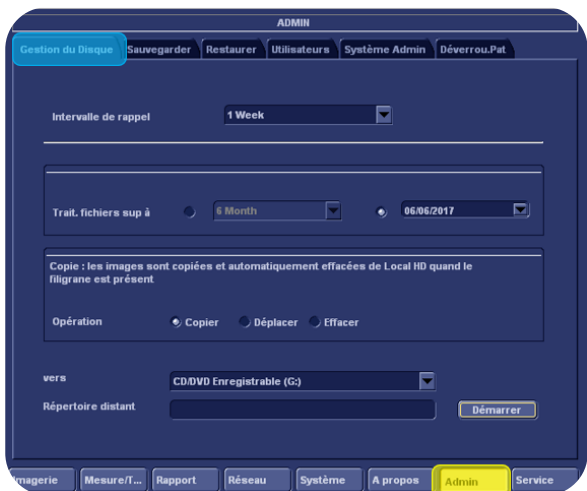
ADMIN

Gestion du Disque | Sauvegarder | Restaurer | Utilisateurs | Système Admin | Déverrou.Pat

Intervalle de rappel 1 Week

Trait. fichiers sup à 6 Month 06/06/2017

Copie : les images sont copiées et automatiquement effacées de Local HD quand le filigrane est présent

Opération Copier Déplacer Effacer

vers CD/DVD Enregistrable (G:)

Répertoire distant Démarrer

Imagerie | Mesure/T... | Rapport | Réseau | Système | A propos | Admin | Service